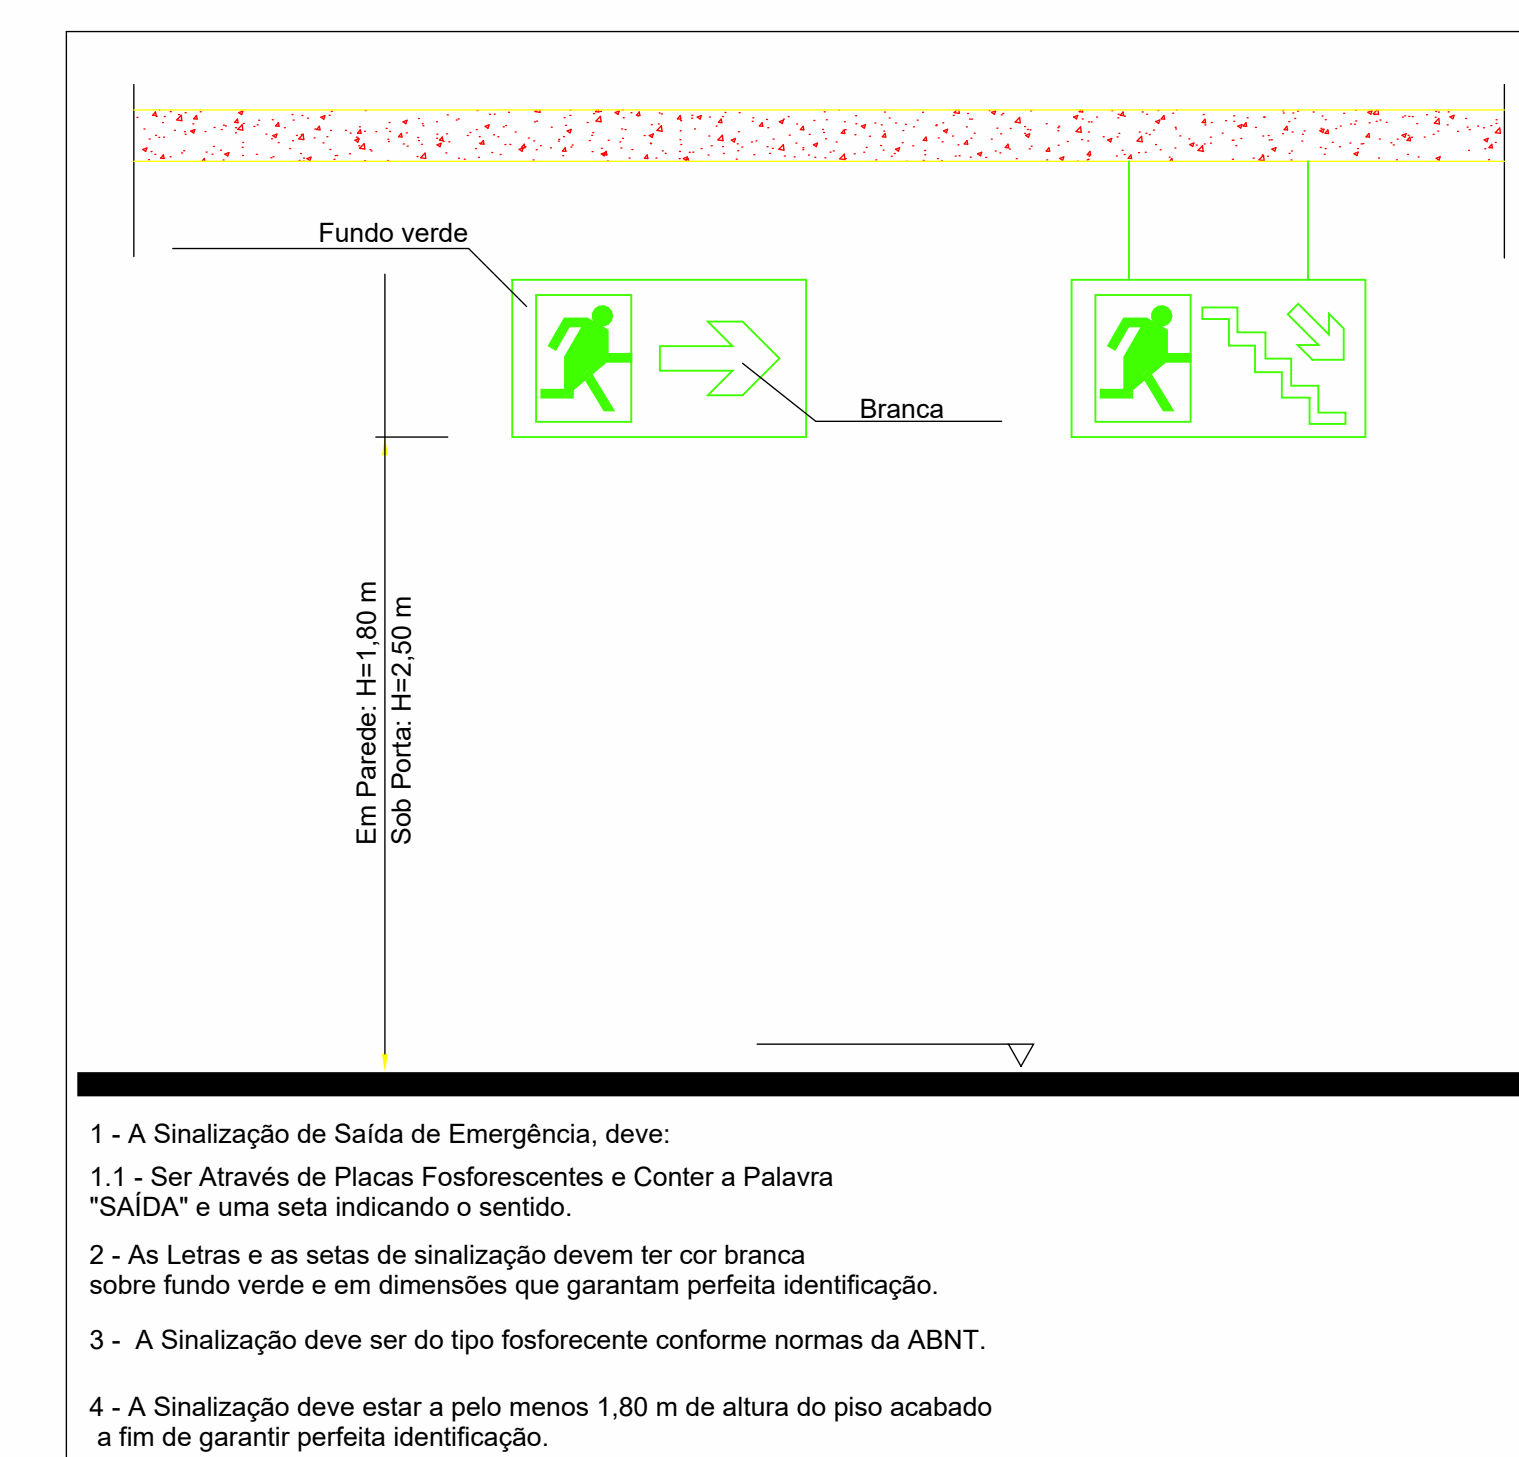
Fundo verde

Branca

Em Parede: H=1,80 m
Sob Porta: H=2,50 m

1 - A Sinalização de Saída de Emergência, deve:

1.1 - Ser Através de Placas Fosforescentes e Conter a Palavra "SAÍDA" e uma seta indicando o sentido.

2 - As Letras e as setas de sinalização devem ter cor branca sobre fundo verde e em dimensões que garantam perfeita identificação.

3 - A Sinalização deve ser do tipo fosforecente conforme normas da ABNT.

4 - A Sinalização deve estar a pelo menos 1,80 m de altura do piso acabado a fim de garantir perfeita identificação.